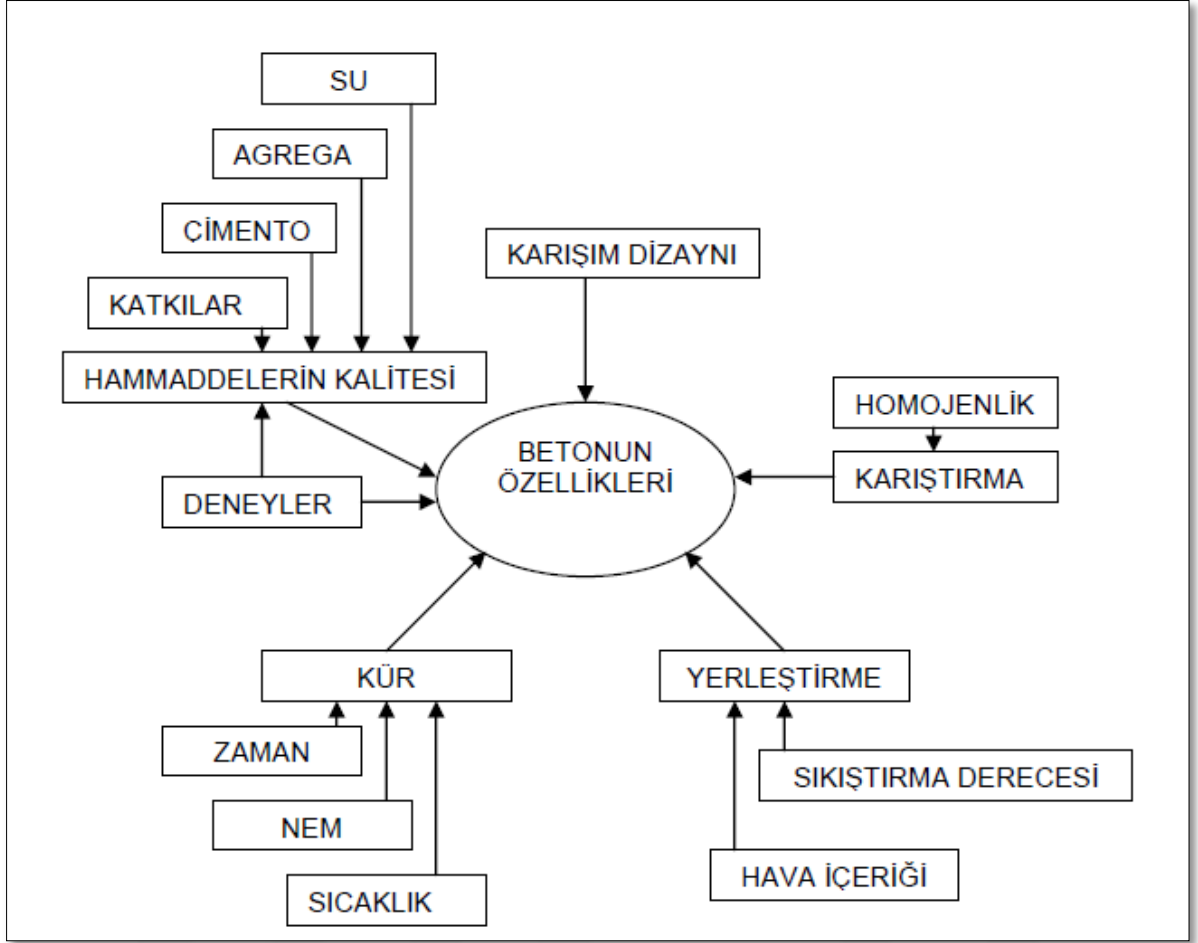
SU

AGREGA

ÇİMENTO

KARIŞIM DİZAYNI

KATKILAR

HAMMADDELERİN KALİTESİ

HOMOJENLİK

BETONUN ÖZELLİKLERİ

KARIŞTIRMA

DENEYLER

KÜR

YERLEŞTİRME

ZAMAN

SIKIŞTIRMA DERECESİ

NEM

HAVA İÇERİĞİ

SICAKLIK